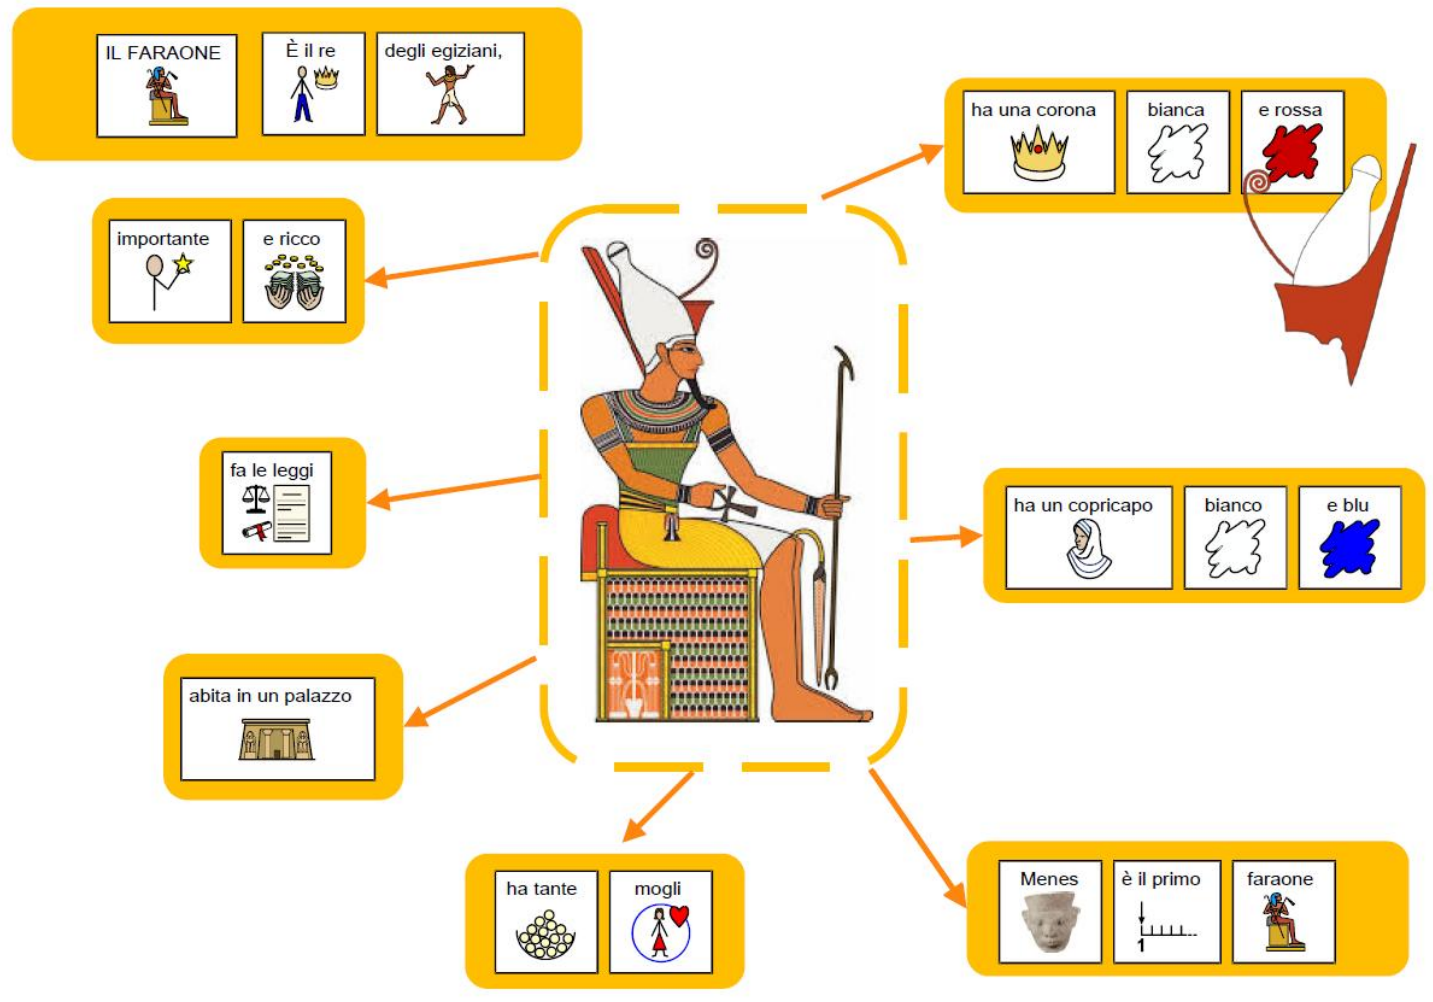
IL FARAONE

È il re

degli egiziani,

ha una corona

bianca

e rossa

importante

e ricco

fa le leggi

ha un copricapo

bianco

e blu

abita in un palazzo

ha tante

mogli

Menes

è il primo

1

faraone